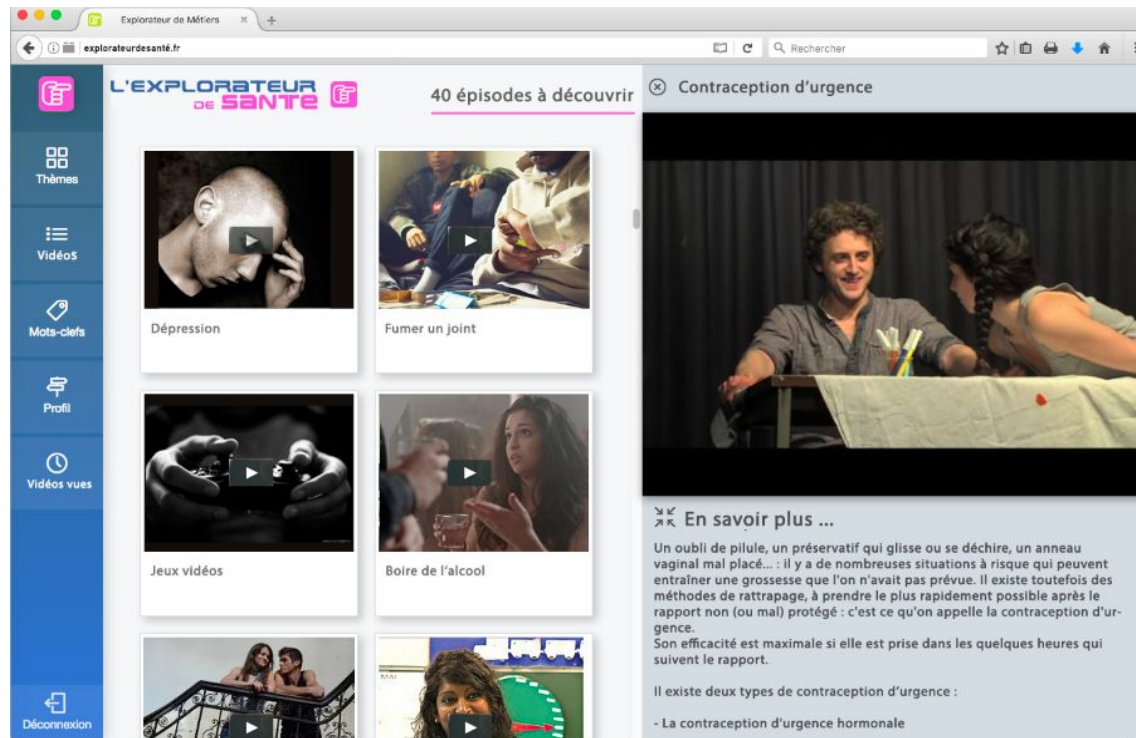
Explorateur de Métiers

explorateurdesanté.fr

Rechercher

L'EXPLORATEUR DE SANTE

40 épisodes à découvrir

Thèmes

Vidéos

Mots-clefs

Profil

Vidéos vues

Déconnexion

Dépression

Fumer un joint

Jeux vidéos

Boire de l'alcool

Contraception d'urgence

En savoir plus ...

Un oubli de pilule, un préservatif qui glisse ou se déchire, un anneau vaginal mal placé... : il y a de nombreuses situations à risque qui peuvent entraîner une grossesse que l'on n'avait pas prévue. Il existe toutefois des méthodes de rattrapage, à prendre le plus rapidement possible après le rapport non (ou mal) protégé : c'est ce qu'on appelle la contraception d'urgence.
Son efficacité est maximale si elle est prise dans les quelques heures qui suivent le rapport.

Il existe deux types de contraception d'urgence :

- La contraception d'urgence hormonale